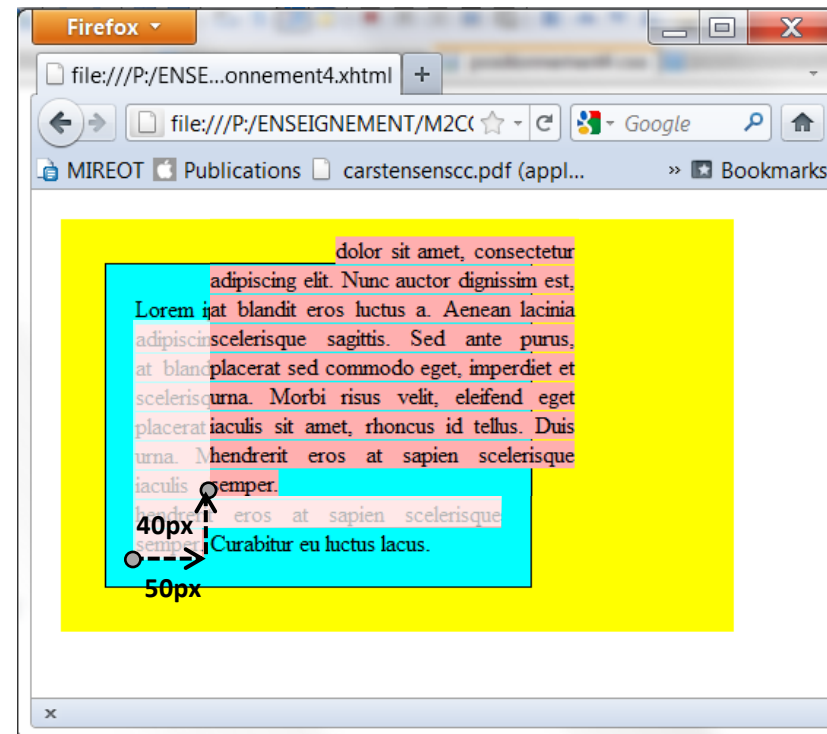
Firefox

file:///P:/ENSE...onnement4.xhtml +

file:///P:/ENSEIGNEMENT/M2C(

Google

MIREOT Publications carstensenscc.pdf (appl... » Bookmarks

dolor sit amet, consectetur adipiscing elit. Nunc auctor dignissim est, at blandit eros luctus a. Aenean lacinia scelerisque sagittis. Sed ante purus, placerat sed commodo eget, imperdiet et urna. Morbi risus velit, eleifend eget iaculis sit amet, rhoncus id tellus. Duis hendrerit eros at sapien scelerisque semper.

Lorem i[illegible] adipiscin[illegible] at bland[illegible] scelerisq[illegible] placerat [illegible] urna. M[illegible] iaculis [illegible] hendre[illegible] eros at sapien scelerisque semper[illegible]

Curabitur eu luctus lacus.

40px

50px

x